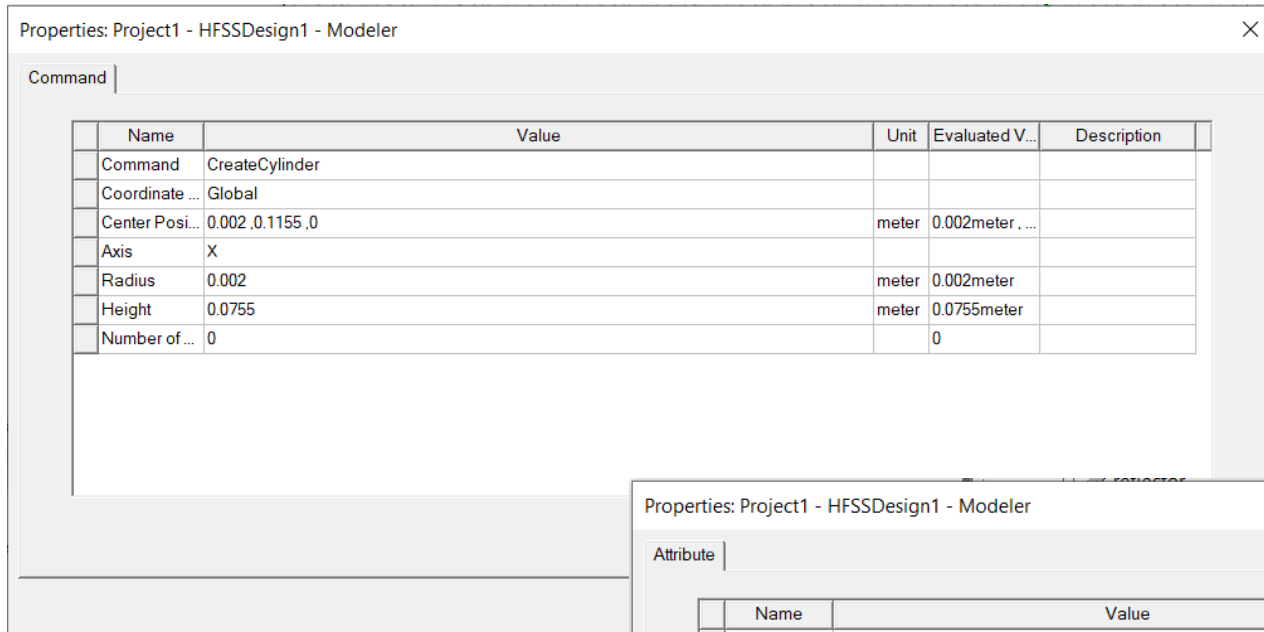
Properties: Project1 - HFSSDesign1 - Modeler

Command

| Name | Value | Unit | Evaluated V... | Description |
|---|---|---|---|---|
| Command | CreateCylinder | | | |
| Coordinate ... | Global | | | |
| Center Posi... | 0.002 ,0.1155 ,0 | meter | 0.002meter , ... | |
| Axis | X | | | |
| Radius | 0.002 | meter | 0.002meter | |
| Height | 0.0755 | meter | 0.0755meter | |
| Number of ... | 0 | | 0 | |

Properties: Project1 - HFSSDesign1 - Modeler

Attribute

| Name | Value |
|---|---|